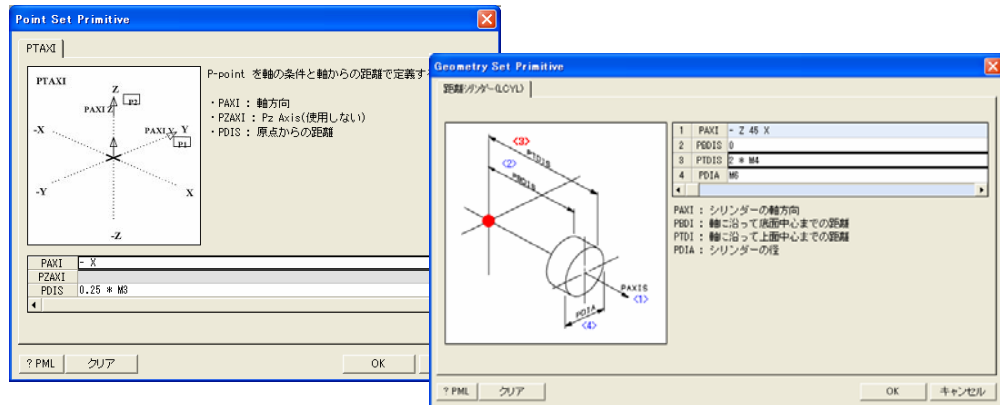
Point Set Primitive

PTAXI

PTAXI

Z

PAXI Z

P2

-X

PAXI X

Y

P1

-Y

X

-Z

P-point を軸の条件と軸からの距離で定義す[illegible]

・PAXI : 軸方向
・PZAXI : Pz Axis(使用しない)
・PDIS : 原点からの距離

| PAXI | - X |
|---|---|
| PZAXI | |
| PDIS | 0.25 * M3 |

? PML

クリア

OK

Geometry Set Primitive

距離シリンダー(LCYL)

<3>

<2>

PTDIS

PBDIS

PAXIS

<1>

PDIA

<4>

| 1 | PAXI | - Z 45 X |
|---|---|---|
| 2 | PBDIS | 0 |
| 3 | PTDIS | 2 * M4 |
| 4 | PDIA | M6 |

PAXI : シリンダーの軸方向
PBDI : 軸に沿って底面中心までの距離
PTDI : 軸に沿って上面中心までの距離
PDIA : シリンダーの径

? PML

クリア

OK

キャンセル